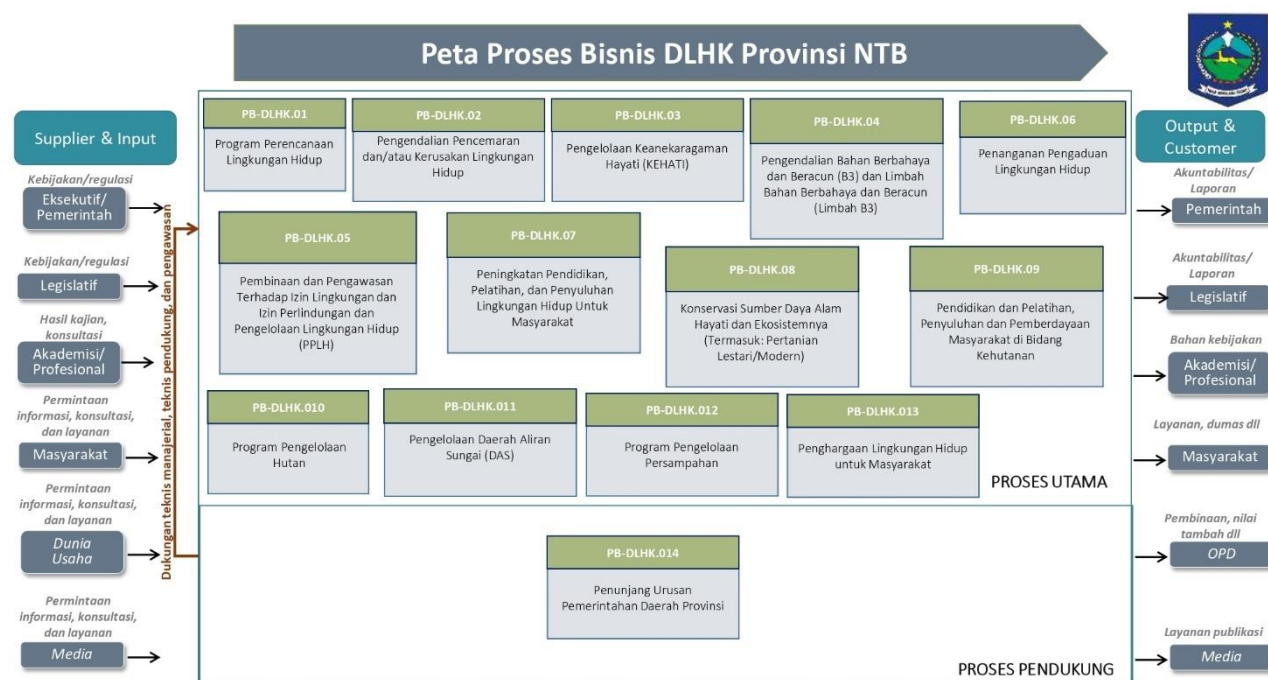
Peta Proses Bisnis DLHK Provinsi NTB

Supplier & Input

Kebijakan/regulasi
Eksekutif/ Pemerintah

Kebijakan/regulasi
Legislatif

Hasil kajian, konsultasi
Akademisi/ Profesional

Permintaan informasi, konsultasi, dan layanan
Masyarakat

Permintaan informasi, konsultasi, dan layanan
Dunia Usaha

Permintaan informasi, konsultasi, dan layanan
Media

Dukungan teknis manajerial, teknis pendukung, dan pengawasan

PB-DLHK.01
Program Perencanaan Lingkungan Hidup

PB-DLHK.02
Pengendalian Pencemaran dan/atau Kerusakan Lingkungan Hidup

PB-DLHK.03
Pengelolaan Keanekaragaman Hayati (KEHATI)

PB-DLHK.04
Pengendalian Bahan Berbahaya dan Beracun (B3) dan Limbah Bahan Berbahaya dan Beracun (Limbah B3)

PB-DLHK.06
Penanganan Pengaduan Lingkungan Hidup

PB-DLHK.05
Pembinaan dan Pengawasan Terhadap Izin Lingkungan dan Izin Perlindungan dan Pengelolaan Lingkungan Hidup (PPLH)

PB-DLHK.07
Peningkatan Pendidikan, Pelatihan, dan Penyuluhan Lingkungan Hidup Untuk Masyarakat

PB-DLHK.08
Konservasi Sumber Daya Alam Hayati dan Ekosistemnya (Termasuk: Pertanian Lestari/Modern)

PB-DLHK.09
Pendidikan dan Pelatihan, Penyuluhan dan Pemberdayaan Masyarakat di Bidang Kehutanan

PB-DLHK.010
Program Pengelolaan Hutan

PB-DLHK.011
Pengelolaan Daerah Aliran Sungai (DAS)

PB-DLHK.012
Program Pengelolaan Persampahan

PB-DLHK.013
Penghargaan Lingkungan Hidup untuk Masyarakat

PROSES UTAMA

PB-DLHK.014
Penunjang Urusan Pemerintahan Daerah Provinsi

PROSES PENDUKUNG

Output & Customer

Akuntabilitas/ Laporan
Pemerintah

Akuntabilitas/ Laporan
Legislatif

Bahan kebijakan
Akademisi/ Profesional

Layanan, dumas dll
Masyarakat

Pembinaan, nilai tambah dll
OPD

Layanan publikasi
Media